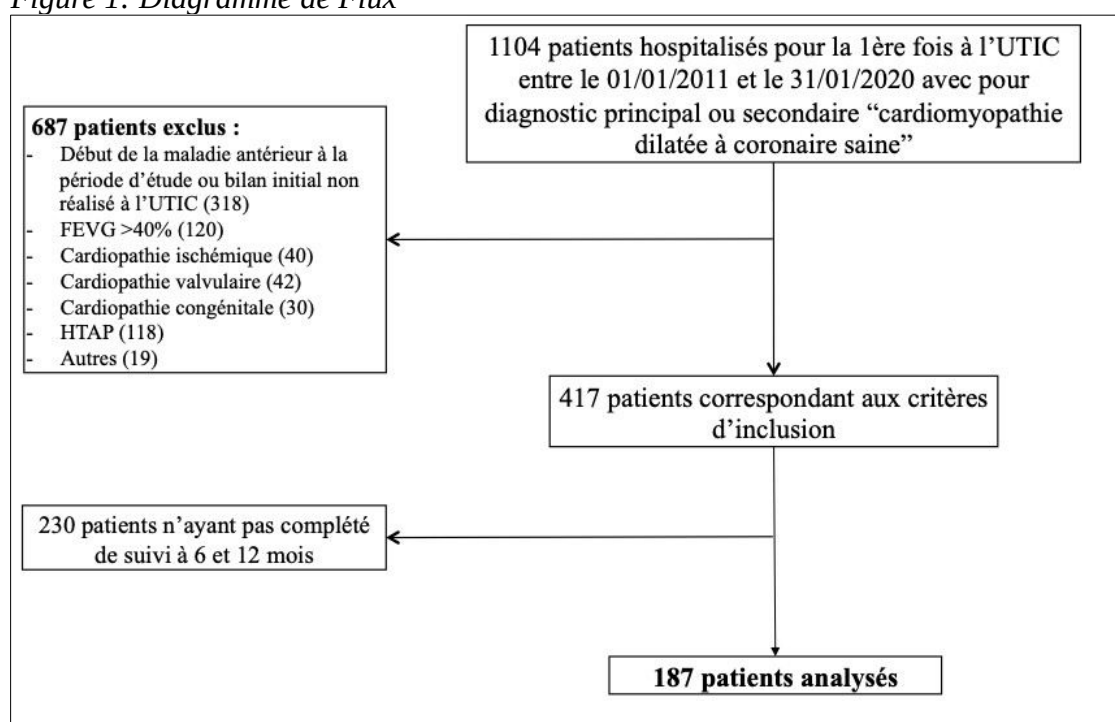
Figure 1: Diagramme de Flux

1104 patients hospitalisés pour la 1ère fois à l'UTIC entre le 01/01/2011 et le 31/01/2020 avec pour diagnostic principal ou secondaire "cardiomyopathie dilatée à coronaire saine"

687 patients exclus :
- Début de la maladie antérieur à la période d'étude ou bilan initial non réalisé à l'UTIC (318)
- FEVG >40% (120)
- Cardiopathie ischémique (40)
- Cardiopathie valvulaire (42)
- Cardiopathie congénitale (30)
- HTAP (118)
- Autres (19)

417 patients correspondant aux critères d'inclusion

230 patients n'ayant pas complété de suivi à 6 et 12 mois

187 patients analysés